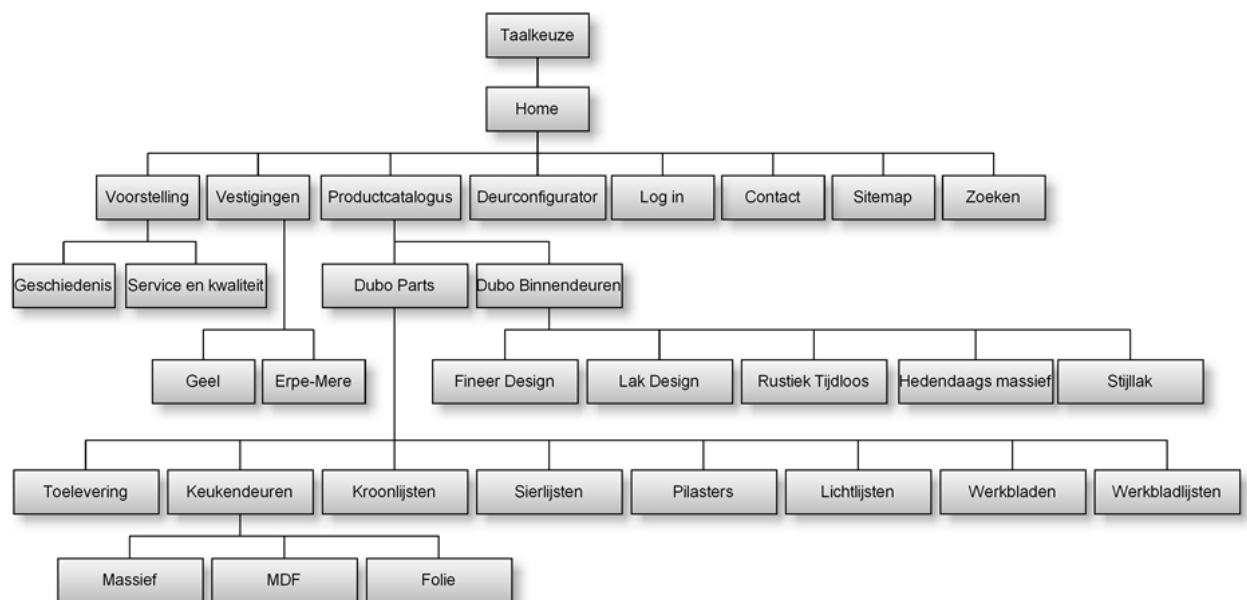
Taalkeuze

Home

Voorstelling
Vestigingen
Productcatalogus
Deurconfigurator
Log in
Contact
Sitemap
Zoeken

Geschiedenis
Service en kwaliteit

Geel
Erpe-Mere

Dubo Parts
Dubo Binnendeuren

Fineer Design
Lak Design
Rustiek Tijdloos
Hedendaags massief
Stijllak

Toelevering
Keukendeuren
Kroonlijsten
Sierlijsten
Pilasters
Lichtlijsten
Werkbladen
Werkbladlijsten

Massief
MDF
Folie